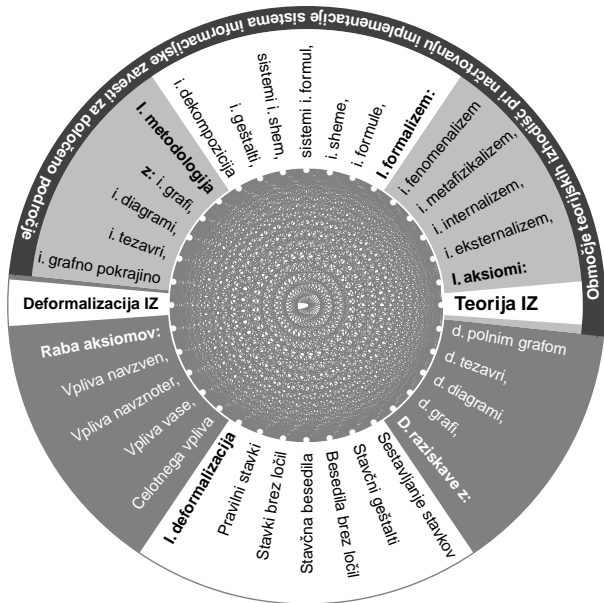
Območje teoretskih izhodišč pri načrtovanju implementacije sistema informacijske zavesti za določeno področje

I. metodologija z: i. grafi, i. diagrami, i. tezavri, i. grafno pokrajino

i. dekompozicija i. geštalti, sistemi i. shem, sistemi i. formul, i. sheme, i. formule,

I. formalizem: i. fenomenalizem i. metafizikalizem, i. internalizem, i. eksternalizem,

I. aksiomi:

Deformalizacija IZ

Teorija IZ

Raba aksiomov: Vpliva navzven, Vpliva navznoter, Vpliva vase, Celotnega vpliva

d. polnim grafom d. tezavri, d. diagrami, d. grafi,

D. raziskave z:

I. deformalizacija Pravilni stavki Stavki brez ločil Stavčna besedila Besedila brez ločil Stavčni geštalti Sestavljanje stavkov